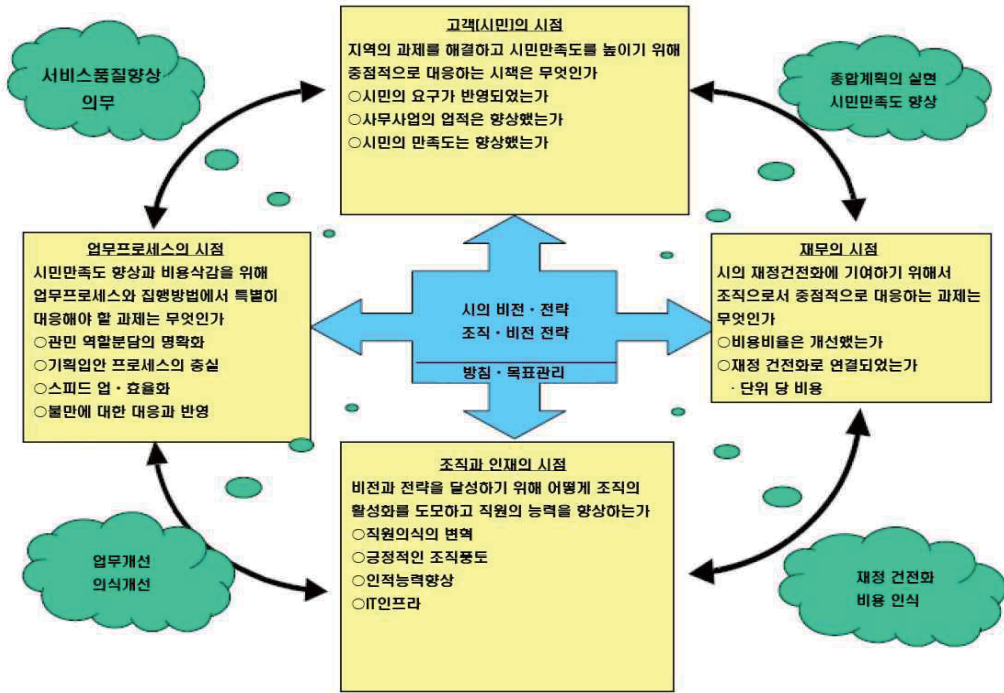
고객(시민)의 시점
지역의 과제를 해결하고 시민만족도를 높이기 위해 중점적으로 대응하는 시책은 무엇인가
○시민의 요구가 반영되었는가
○사무사업의 업적은 향상했는가
○시민의 만족도는 향상했는가

서비스품질향상 의무

종합계획의 실현 시민만족도 향상

업무프로세스의 시점
시민만족도 향상과 비용삭감을 위해 업무프로세스와 집행방법에서 특별히 대응해야 할 과제는 무엇인가
○관민 역할분담의 명확화
○기획입안 프로세스의 충실
○스피드 업・효율화
○불만에 대한 대응과 반영

시의 비전・전략
조직・비전 전략
방침・목표관리

재무의 시점
시의 재정건전화에 기여하기 위해서 조직으로서 중점적으로 대응하는 과제는 무엇인가
○비용비율은 개선했는가
○재정 건전화로 연결되었는가
・단위 당 비용

조직과 인재의 시점
비전과 전략을 달성하기 위해 어떻게 조직의 활성화를 도모하고 직원의 능력을 향상하는가
○직원의식의 변혁
○긍정적인 조직풍토
○인적능력향상
○IT인프라

업무개선 의식개선

재정 건전화 비용 인식